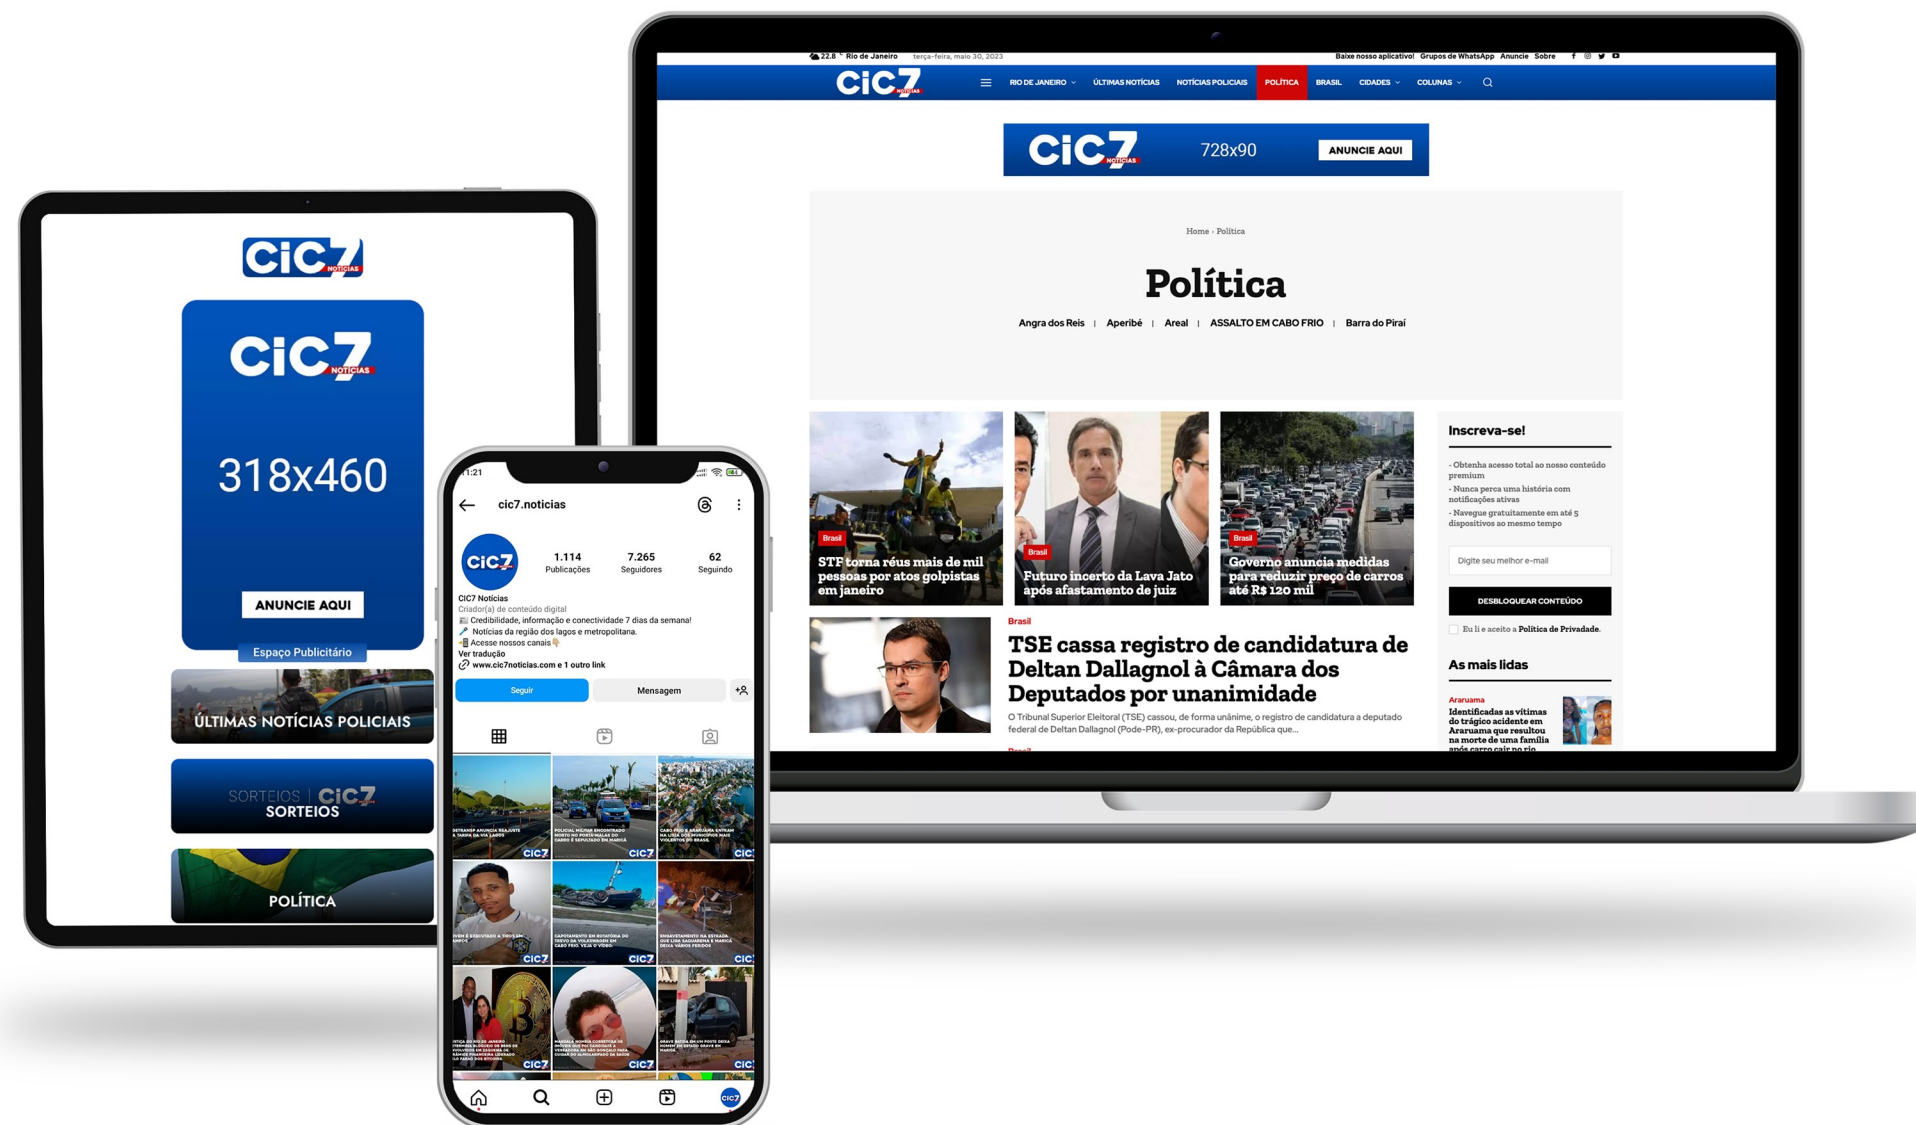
22.8 ° Rio de Janeiro terça-feira, maio 30, 2023 Baixe nosso aplicativo! Grupos de WhatsApp Anuncie Sobre

CIC7 NOTÍCIAS

RIO DE JANEIRO ÚLTIMAS NOTÍCIAS NOTÍCIAS POLICIAIS POLÍTICA BRASIL CIDADES COLUNAS

CIC7 NOTÍCIAS 728x90 ANUNCIE AQUI

Home › Política

Política

Angra dos Reis | Aperibé | Areal | ASSALTO EM CABO FRIO | Barra do Piraí

Brasil
STF torna réus mais de mil pessoas por atos golpistas em janeiro

Brasil
Futuro incerto da Lava Jato após afastamento de juiz

Brasil
Governo anuncia medidas para reduzir preço de carros até R$ 120 mil

Inscreva-se!

- Obtenha acesso total ao nosso conteúdo premium
- Nunca perca uma história com notificações ativas
- Navegue gratuitamente em até 5 dispositivos ao mesmo tempo

Digite seu melhor e-mail

DESBLOQUEAR CONTEÚDO

Eu li e aceito a Política de Privacidade.

As mais lidas

Araruama
Identificadas as vítimas do trágico acidente em Araruama que resultou na morte de uma família após carro cair no rio

Brasil
TSE cassa registro de candidatura de Deltan Dallagnol à Câmara dos Deputados por unanimidade

O Tribunal Superior Eleitoral (TSE) cassou, de forma unânime, o registro de candidatura a deputado federal de Deltan Dallagnol (Pode-PR), ex-procurador da República que...

CIC7 NOTÍCIAS

CIC7 NOTÍCIAS
318x460
ANUNCIE AQUI
Espaço Publicitário

ÚLTIMAS NOTÍCIAS POLICIAIS

SORTEIOS | CIC7
SORTEIOS

POLÍTICA

11:21
cic7.noticias
1.114 Publicações 7.265 Seguidores 62 Seguindo
CIC7 Notícias
Criador(a) de conteúdo digital
Credibilidade, informação e conectividade 7 dias da semana!
Notícias da região dos lagos e metropolitana.
Acesse nossos canais
Ver tradução
www.cic7noticias.com e 1 outro link
Seguir Mensagem